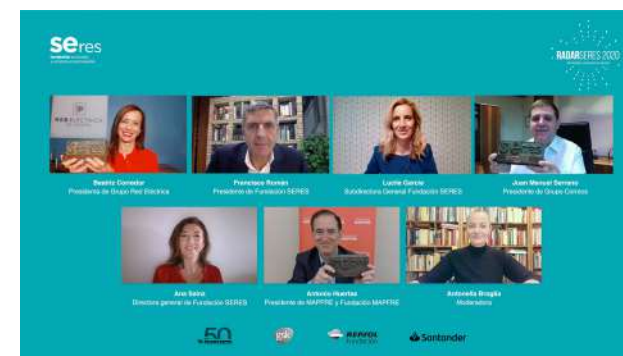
seres

RADARSERES 2020

Beatriz Corredor
Presidenta de Grupo Red Eléctrica

Francisco Román
Presidente de Fundación SERES

Lucila García
Subdirectora General Fundación SERES

Juan Manuel Serrano
Presidente de Grupo Correos

Ana Sainz
Directora general de Fundación SERES

Antonio Huertas
Presidente de MAPFRE y Fundación MAPFRE

Antonella Broglia
Moderadora

50

REPSOL Fundación

Santander